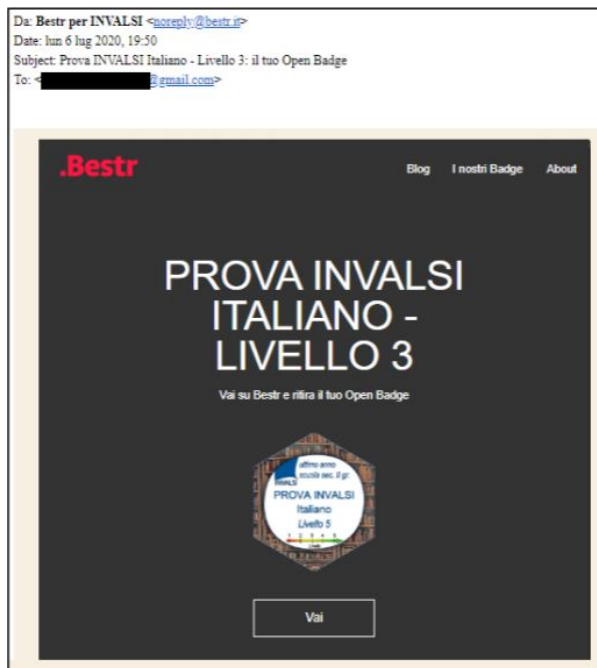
Da: **Bestr per INVALSI** <noreply@bestr.it>
Date: lun 6 lug 2020, 19:50
Subject: Prova INVALSI Italiano - Livello 3: il tuo Open Badge
To: <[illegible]@gmail.com>

.Bestr

Blog I nostri Badge About

PROVA INVALSI ITALIANO - LIVELLO 3

Vai su Bestr e ritira il tuo Open Badge

ultimo anno scuola sec. II gr.
INVALSI
PROVA INVALSI
Italiano
Livello 5
1 2 3 4 5

Vai